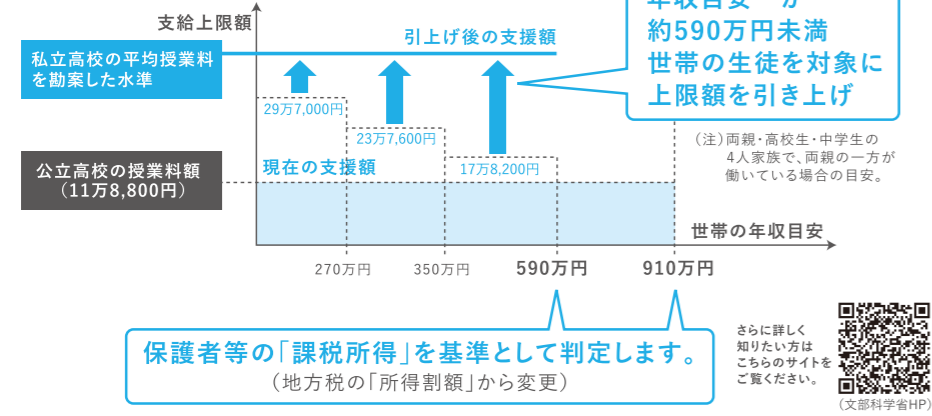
支給上限額

私立高校の平均授業料を勘案した水準

引上げ後の支援額

年収目安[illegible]

約590万円未満世帯の生徒を対象に上限額を引き上げ

29万7,000円

23万7,600円

17万8,200円

現在の支援額

公立高校の授業料額（11万8,800円）

（注）両親・高校生・中学生の4人家族で、両親の一方が働いている場合の目安。

世帯の年収目安

270万円

350万円

590万円

910万円

保護者等の「課税所得」を基準として判定します。

（地方税の「所得割額」から変更）

さらに詳しく知りたい方はこちらのサイトをご覧ください。

（文部科学省HP）